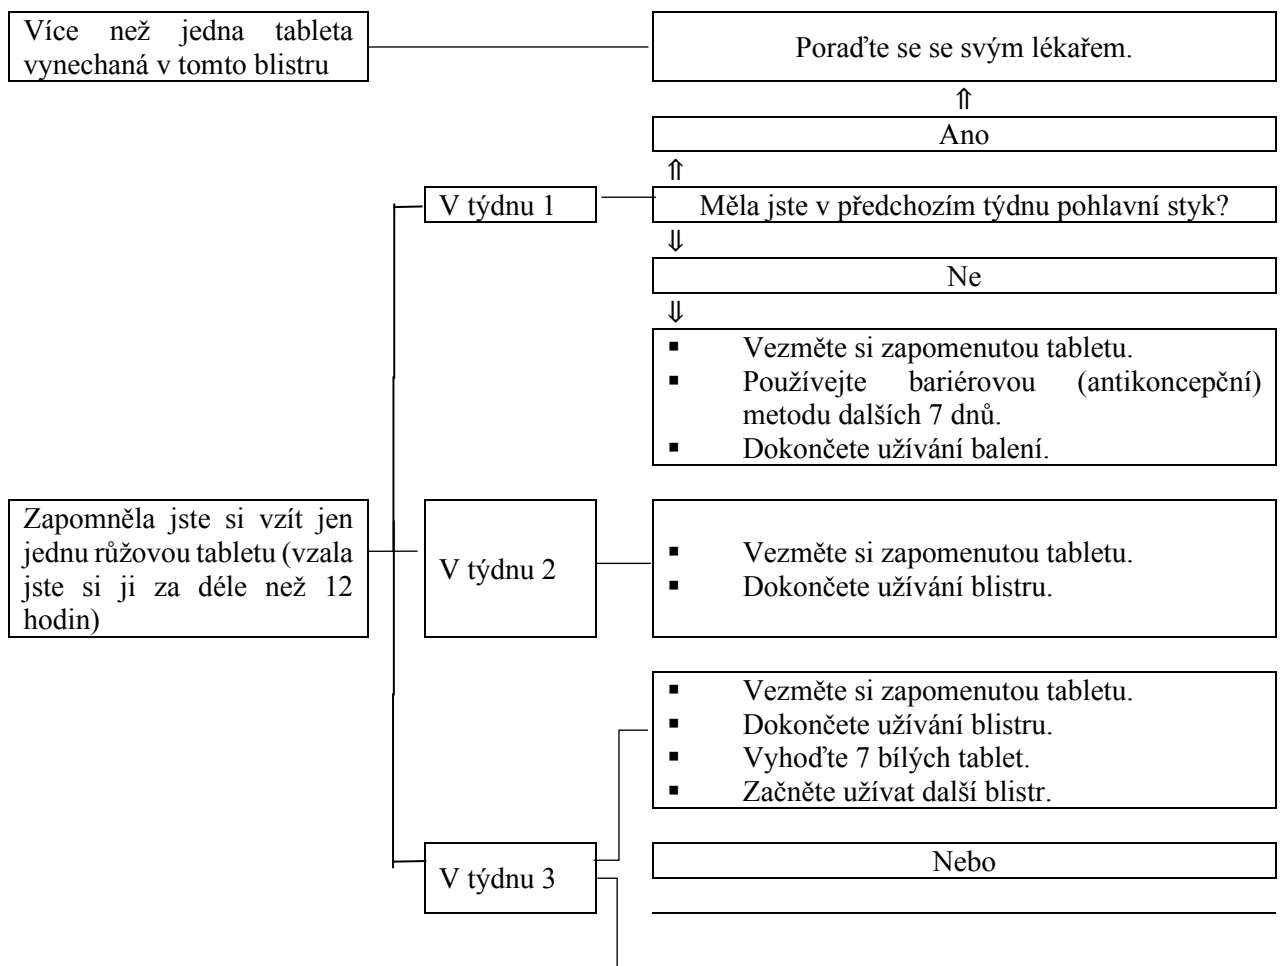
Více než jedna tableta vynechaná v tomto blistru

Poraďte se se svým lékařem.

⇑

Ano

⇑

V týdnu 1

Měla jste v předchozím týdnu pohlavní styk?

⇓

Ne

⇓

- Vezměte si zapomenutou tabletu.
- Používejte bariérovou (antikoncepční) metodu dalších 7 dnů.
- Dokončete užívání balení.

Zapomněla jste si vzít jen jednu růžovou tabletu (vzala jste si ji za déle než 12 hodin)

V týdnu 2

- Vezměte si zapomenutou tabletu.
- Dokončete užívání blistru.

- Vezměte si zapomenutou tabletu.
- Dokončete užívání blistru.
- Vyhoďte 7 bílých tablet.
- Začněte užívat další blistr.

V týdnu 3

Nebo